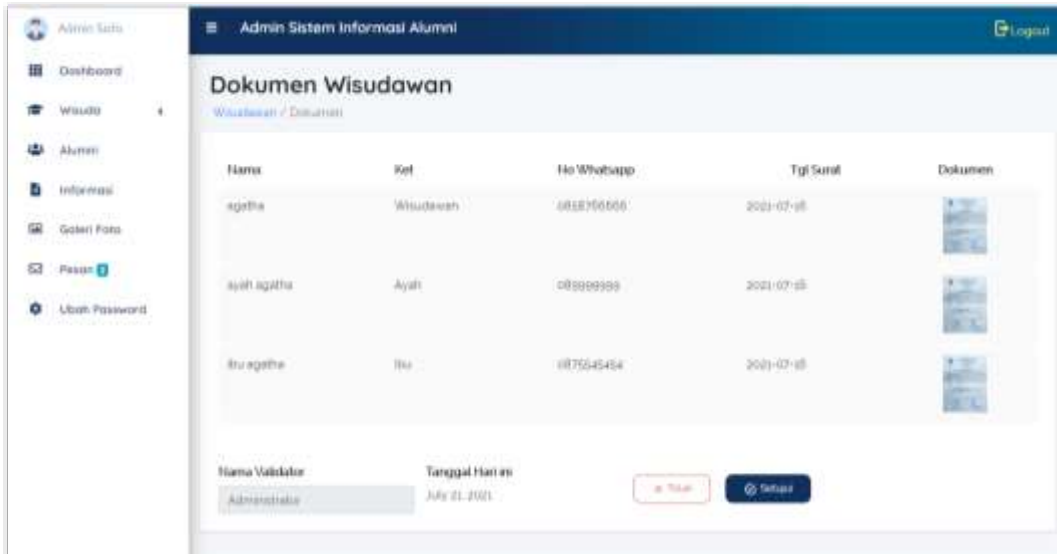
Admin Satu

Dashboard

Wisuda

Alumni

Informasi

Galeri Foto

Pesan 0

Ubah Password

Admin Sistem Informasi Alumni

Logout

Dokumen Wisudawan

Wisudawan / Dokumen

| Nama | Ket | No Whatsapp | Tgl Surat | Dokumen |
|---|---|---|---|---|
| agatha | Wisudawan | 08187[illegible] | 2021-07-18 | |
| ayah agatha | Ayah | 089999999 | 2021-07-18 | |
| ibu agatha | Ibu | 08755545454 | 2021-07-18 | |

Nama Validator

Administrator

Tanggal Hari ini

July 21, 2021

Tolak

Setujui